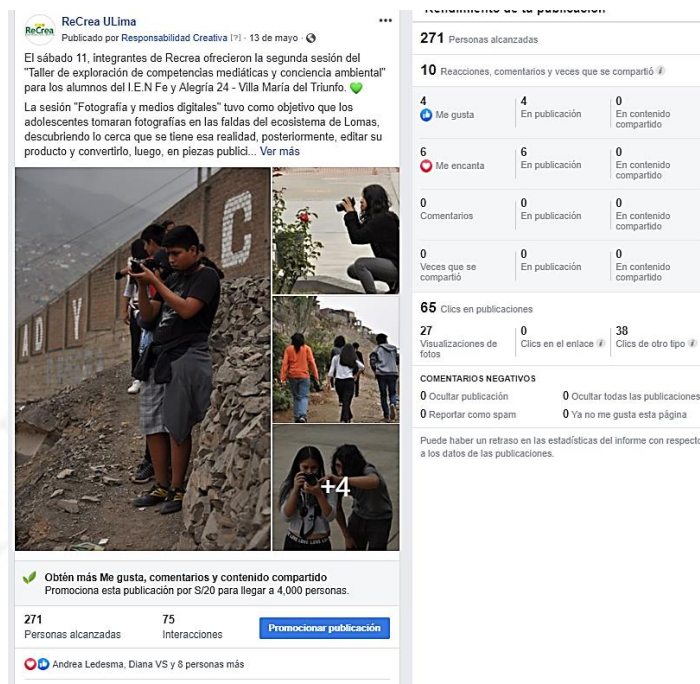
ReCrea ULima
Publicado por Responsabilidad Creativa [?] · 13 de mayo ·

El sábado 11, integrantes de Recrea ofrecieron la segunda sesión del "Taller de exploración de competencias mediáticas y conciencia ambiental" para los alumnos del I.E.N Fe y Alegría 24 - Villa María del Triunfo. 💚

La sesión "Fotografía y medios digitales" tuvo como objetivo que los adolescentes tomaran fotografías en las faldas del ecosistema de Lomas, descubriendo lo cerca que se tiene esa realidad, posteriormente, editar su producto y convertirlo, luego, en piezas publici... Ver más

+4

Obtén más Me gusta, comentarios y contenido compartido
Promociona esta publicación por S/20 para llegar a 4,000 personas.

271
Personas alcanzadas

75
Interacciones

Promocionar publicación

Andrea Ledesma, Diana VS y 8 personas más

Rendimiento de la publicación

271 Personas alcanzadas

10 Reacciones, comentarios y veces que se compartió

| | | |
|---|---|---|
| 4 Me gusta | 4 En publicación | 0 En contenido compartido |
| 6 Me encanta | 6 En publicación | 0 En contenido compartido |
| 0 Comentarios | 0 En publicación | 0 En contenido compartido |
| 0 Veces que se compartió | 0 En publicación | 0 En contenido compartido |

65 Clics en publicaciones

| | | |
|---|---|---|
| 27 Visualizaciones de fotos | 0 Clics en el enlace | 38 Clics de otro tipo |

COMENTARIOS NEGATIVOS

0 Ocultar publicación
0 Ocultar todas las publicaciones
0 Reportar como spam
0 Ya no me gusta esta página

Puede haber un retraso en las estadísticas del informe con respecto a los datos de las publicaciones.